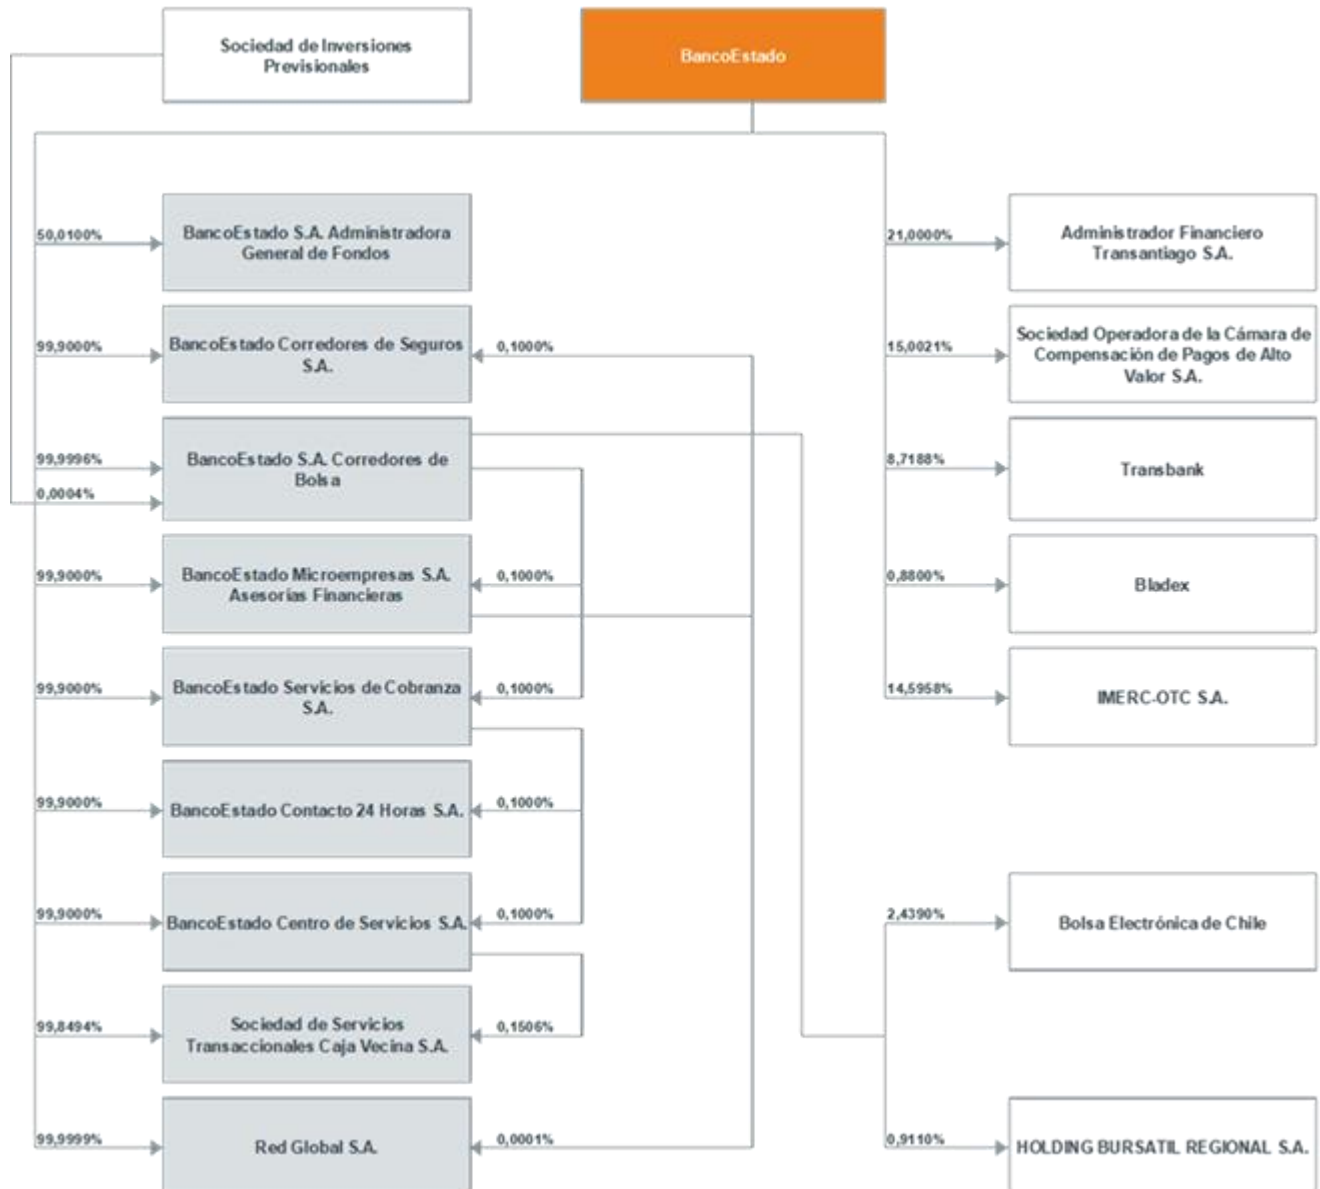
Sociedad de Inversiones Previsionales

BancoEstado

50,0100%
BancoEstado S.A. Administradora General de Fondos

99,9000%
BancoEstado Corredores de Seguros S.A.
0,1000%

99,9996%
0,0004%
BancoEstado S.A. Corredores de Bolsa

99,9000%
BancoEstado Microempresas S.A. Asesorías Financieras
0,1000%

99,9000%
BancoEstado Servicios de Cobranza S.A.
0,1000%

99,9000%
BancoEstado Contacto 24 Horas S.A.
0,1000%

99,9000%
BancoEstado Centro de Servicios S.A.
0,1000%

99,8494%
Sociedad de Servicios Transaccionales Caja Vecina S.A.
0,1506%

99,9999%
Red Global S.A.
0,0001%

21,0000%
Administrador Financiero Transantiago S.A.

15,0021%
Sociedad Operadora de la Cámara de Compensación de Pagos de Alto Valor S.A.

8,7188%
Transbank

0,8800%
Bladex

14,5958%
IMERC-OTC S.A.

2,4390%
Bolsa Electrónica de Chile

0,9110%
HOLDING BURSATIL REGIONAL S.A.